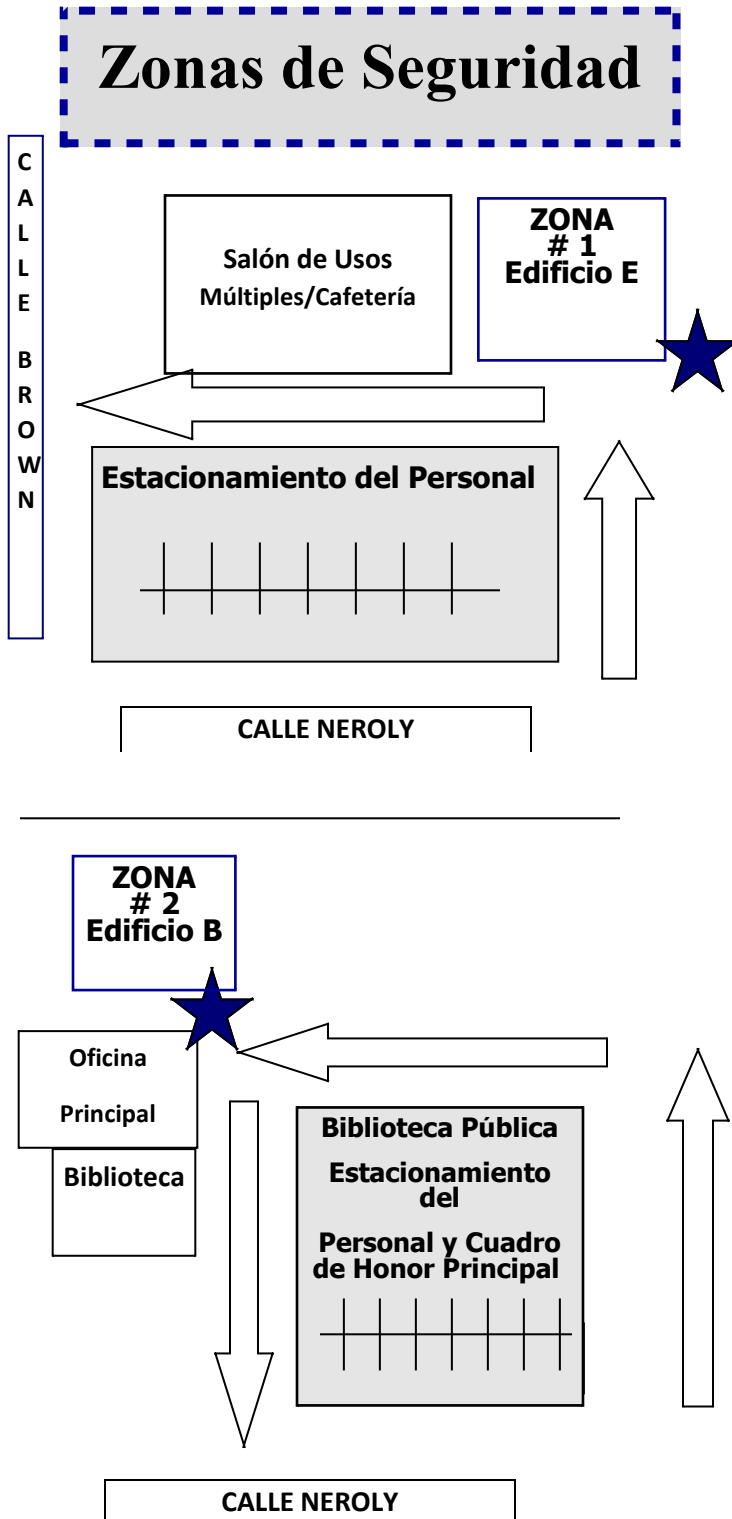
Zonas de Seguridad

CALLE BROWN

Salón de Usos Múltiples/Cafetería

ZONA # 1 Edificio E

Estacionamiento del Personal

CALLE NEROLY

ZONA # 2 Edificio B

Oficina Principal

Biblioteca

Biblioteca Pública Estacionamiento del Personal y Cuadro de Honor Principal

CALLE NEROLY